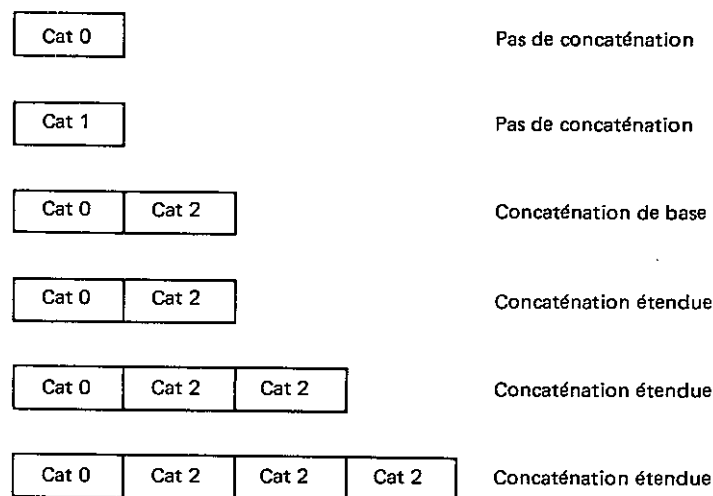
Cat 0

Pas de concaténation

Cat 1

Pas de concaténation

Cat 0 | Cat 2

Concaténation de base

Cat 0 | Cat 2

Concaténation étendue

Cat 0 | Cat 2 | Cat 2

Concaténation étendue

Cat 0 | Cat 2 | Cat 2 | Cat 2

Concaténation étendue